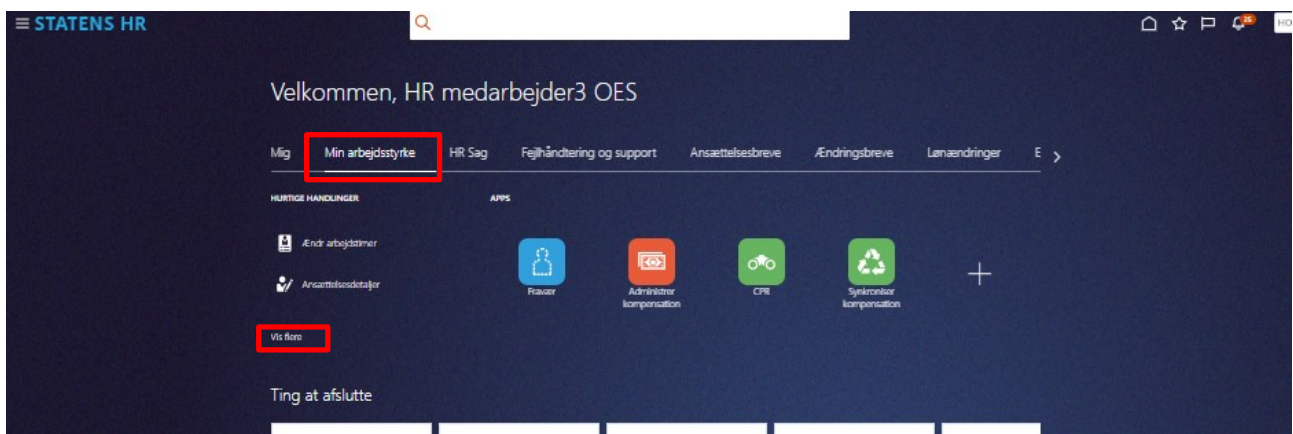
≡ STATENS HR

25

HO

Velkommen, HR medarbejder3 OES

Mig Min arbejdsstyrke HR Sag Fejlhåndtering og support Ansættelsesbreve Ændringsbreve Lønændringer E

HURTIGE HANDLINGER

Ændr arbejdstimer

Ansættelsesdetaljer

Vis flere

APPS

Fravær

Administrer kompensation

CPR

Synkroniser kompensation

Ting at afslutte